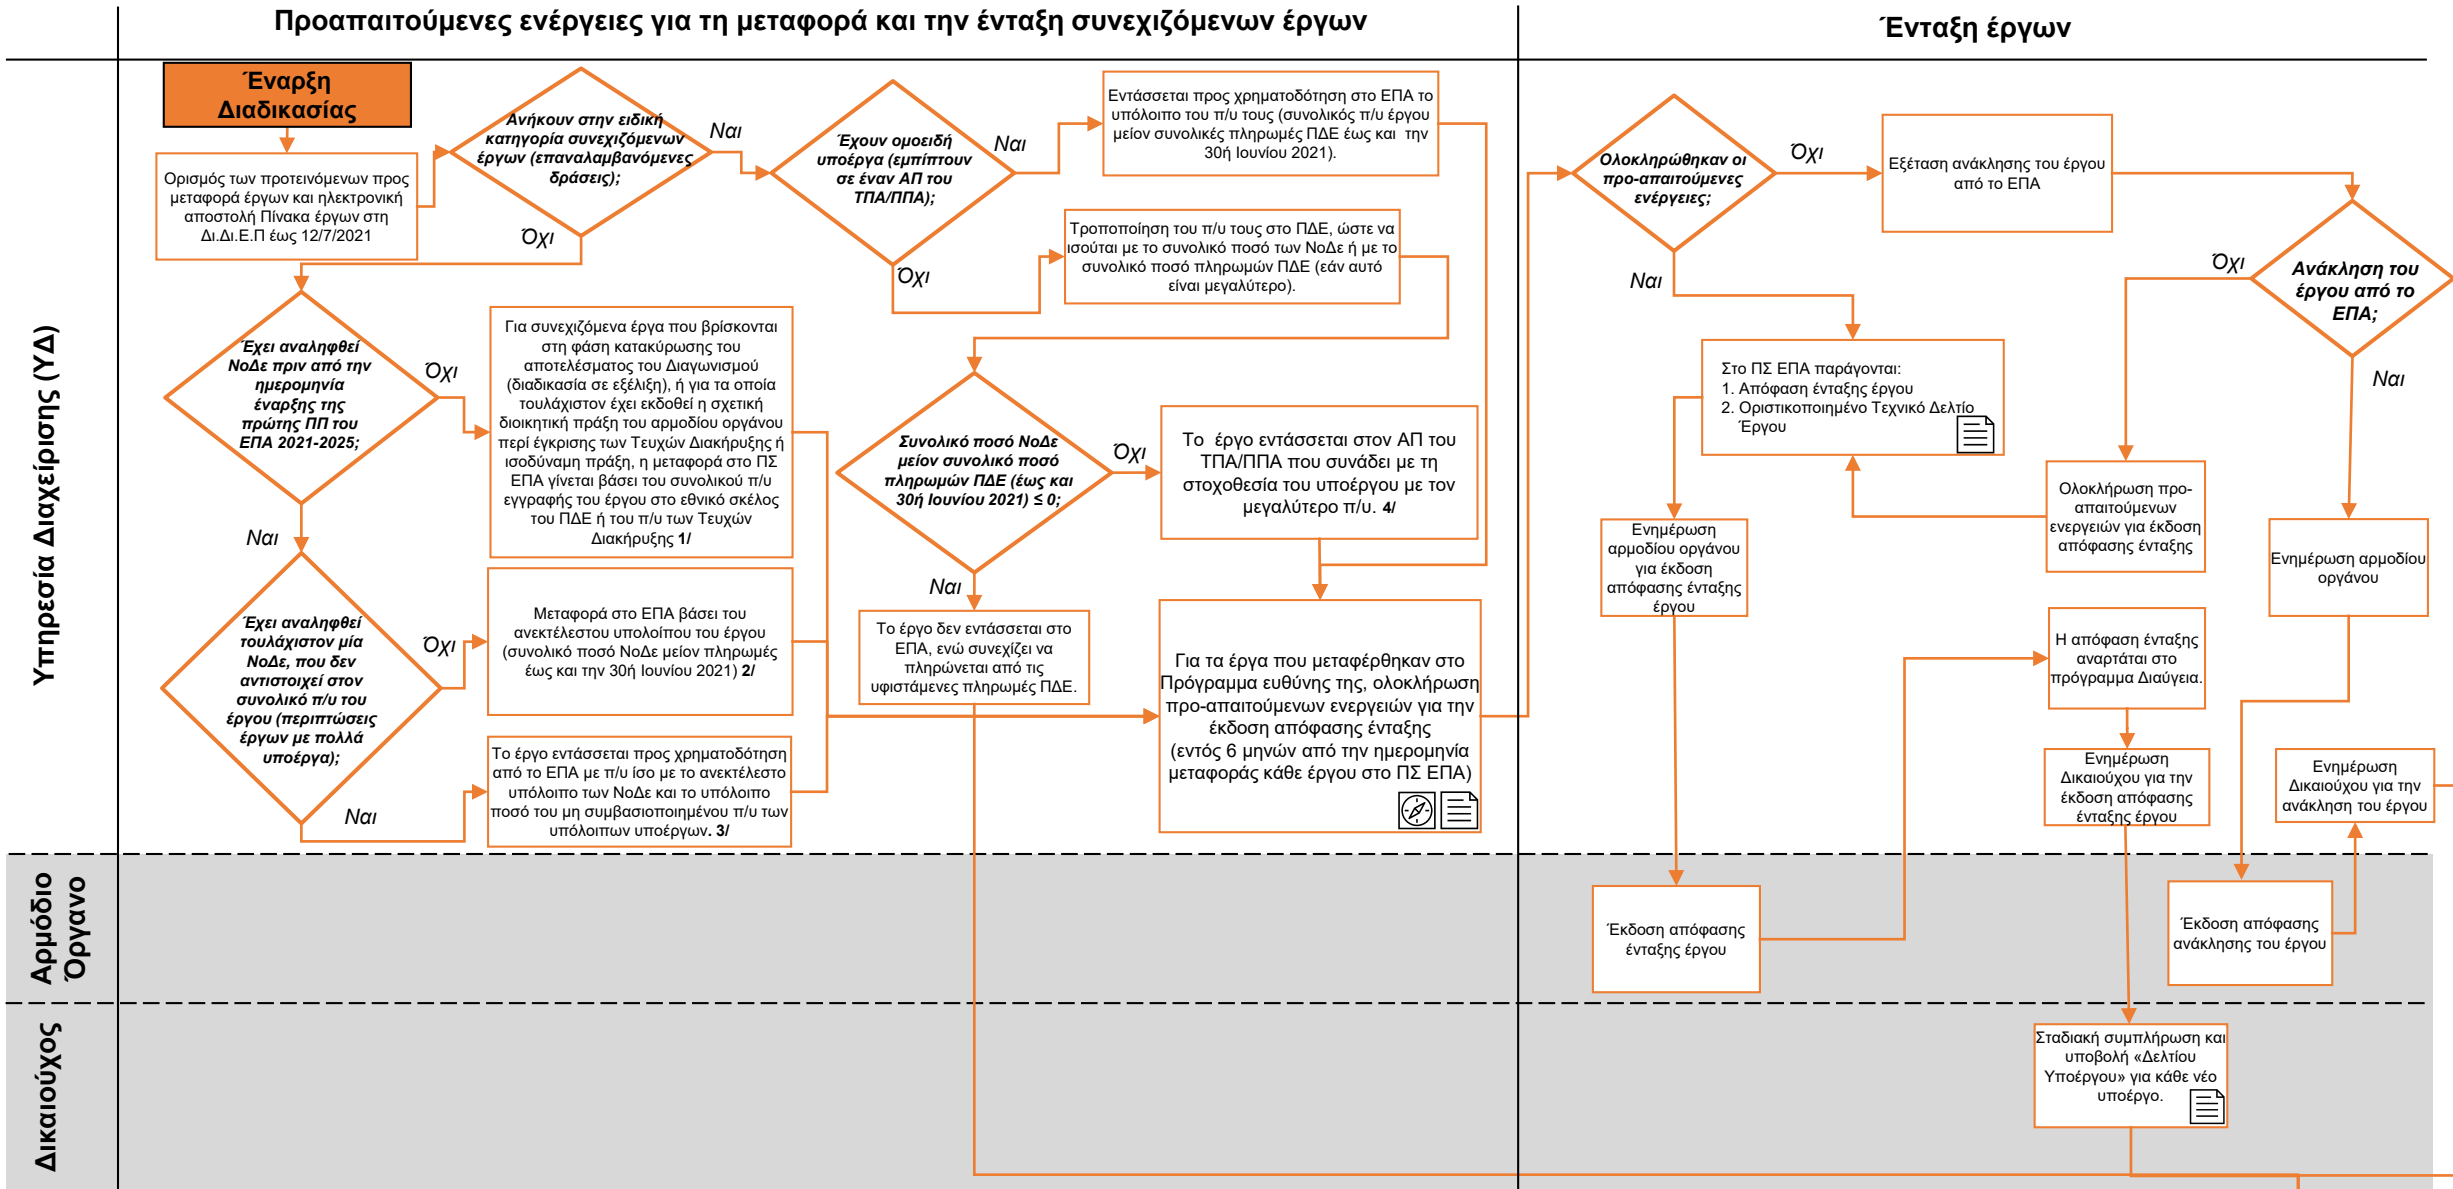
Προαπαιτούμενες ενέργειες για τη μεταφορά και την ένταξη συνεχιζόμενων έργων

Ένταξη έργων

Υπηρεσία Διαχείρισης (ΥΔ)

Αρμόδιο Όργανο

Δικαιούχος

Έναρξη Διαδικασίας

Ορισμός των προτεινόμενων προς μεταφορά έργων και ηλεκτρονική αποστολή Πίνακα έργων στη Δι.Δι.Ε.Π έως 12/7/2021

Ανήκουν στην ειδική κατηγορία συνεχιζόμενων έργων (επαναλαμβανόμενες δράσεις);

Ναι

Όχι

Έχουν ομοειδή υποέργα (εμπίπτουν σε έναν ΑΠ του ΤΠΑ/ΠΠΑ);

Ναι

Όχι

Εντάσσεται προς χρηματοδότηση στο ΕΠΑ το υπόλοιπο του π/υ τους (συνολικός π/υ έργου μείον συνολικές πληρωμές ΠΔΕ έως και την 30ή Ιουνίου 2021).

Τροποποίηση του π/υ τους στο ΠΔΕ, ώστε να ισούται με το συνολικό ποσό των ΝοΔε ή με το συνολικό ποσό πληρωμών ΠΔΕ (εάν αυτό είναι μεγαλύτερο).

Έχει αναληφθεί ΝοΔε πριν από την ημερομηνία έναρξης της πρώτης ΠΠ του ΕΠΑ 2021-2025;

Όχι

Ναι

Για συνεχιζόμενα έργα που βρίσκονται στη φάση κατακύρωσης του αποτελέσματος του Διαγωνισμού (διαδικασία σε εξέλιξη), ή για τα οποία τουλάχιστον έχει εκδοθεί η σχετική διοικητική πράξη του αρμόδιου οργάνου περί έγκρισης των Τευχών Διακήρυξης ή ισοδύναμη πράξη, η μεταφορά στο ΠΣ ΕΠΑ γίνεται βάσει του συνολικού π/υ εγγραφής του έργου στο εθνικό σκέλος του ΠΔΕ ή του π/υ των Τευχών Διακήρυξης 1/

Συνολικό ποσό ΝοΔε μείον συνολικό ποσό πληρωμών ΠΔΕ (έως και 30ή Ιουνίου 2021) ≤ 0;

Όχι

Ναι

Το έργο εντάσσεται στον ΑΠ του ΤΠΑ/ΠΠΑ που συνάδει με τη στοχοθεσία του υποέργου με τον μεγαλύτερο π/υ. 4/

Έχει αναληφθεί τουλάχιστον μία ΝοΔε, που δεν αντιστοιχεί στον συνολικό π/υ του έργου (περιπτώσεις έργων με πολλά υποέργα);

Όχι

Ναι

Μεταφορά στο ΕΠΑ βάσει του ανεκτέλεστου υπολοίπου του έργου (συνολικό ποσό ΝοΔε μείον πληρωμές έως και την 30ή Ιουνίου 2021) 2/

Το έργο δεν εντάσσεται στο ΕΠΑ, ενώ συνεχίζει να πληρώνεται από τις υφιστάμενες πληρωμές ΠΔΕ.

Το έργο εντάσσεται προς χρηματοδότηση από το ΕΠΑ με π/υ ίσο με το ανεκτέλεστο υπόλοιπο των ΝοΔε και το υπόλοιπο ποσό του μη συμβασιοποιημένου π/υ των υπόλοιπων υποέργων. 3/

Για τα έργα που μεταφέρθηκαν στο Πρόγραμμα ευθύνης της, ολοκλήρωση προ-απαιτούμενων ενεργειών για την έκδοση απόφασης ένταξης (εντός 6 μηνών από την ημερομηνία μεταφοράς κάθε έργου στο ΠΣ ΕΠΑ)

Ολοκληρώθηκαν οι προ-απαιτούμενες ενέργειες;

Όχι

Ναι

Εξέταση ανάκλησης του έργου από το ΕΠΑ

Ανάκληση του έργου από το ΕΠΑ;

Όχι

Ναι

Στο ΠΣ ΕΠΑ παράγονται:
1. Απόφαση ένταξης έργου
2. Οριστικοποιημένο Τεχνικό Δελτίο Έργου

Ενημέρωση αρμοδίου οργάνου για έκδοση απόφασης ένταξης έργου

Ολοκλήρωση προ-απαιτούμενων ενεργειών για έκδοση απόφασης ένταξης

Ενημέρωση αρμοδίου οργάνου

Η απόφαση ένταξης αναρτάται στο πρόγραμμα Διαύγεια.

Ενημέρωση Δικαιούχου για την έκδοση απόφασης ένταξης έργου

Ενημέρωση Δικαιούχου για την ανάκληση του έργου

Έκδοση απόφασης ένταξης έργου

Έκδοση απόφασης ανάκλησης του έργου

Σταδιακή συμπλήρωση και υποβολή «Δελτίου Υποέργου» για κάθε νέο υποέργο.